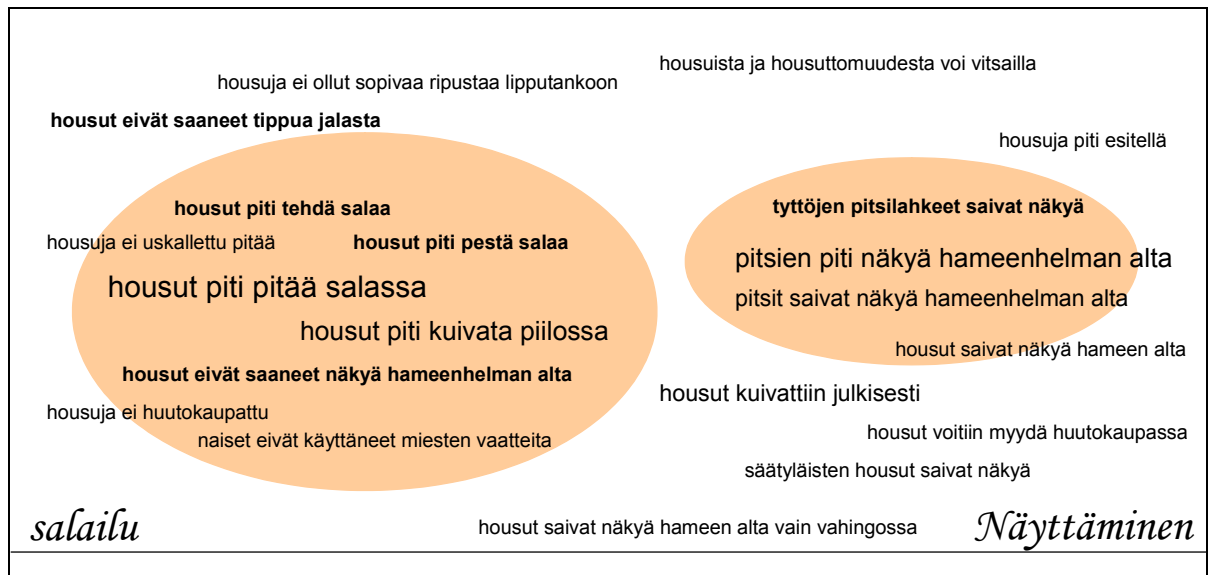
housuista ja housuttomuudesta voi vitsailla

housuja ei ollut sopivaa ripustaa lipputankoon

**housut eivät saaneet tippua jalasta**

housuja piti esitellä

**housut piti tehdä salaa**

housuja ei uskallettu pitää

**housut piti pestä salaa**

housut piti pitää salassa

housut piti kuivata piilossa

**housut eivät saaneet näkyä hameenhelman alta**

housuja ei huutokaupattu

naiset eivät käyttäneet miesten vaatteita

**tyttöjen pitsilahkeet saivat näkyä**

pitsien piti näkyä hameenhelman alta

pitsit saivat näkyä hameenhelman alta

housut saivat näkyä hameen alta

housut kuivattiin julkisesti

housut voitiin myydä huutokaupassa

säätyläisten housut saivat näkyä

salailu

housut saivat näkyä hameen alta vain vahingossa

Näyttäminen